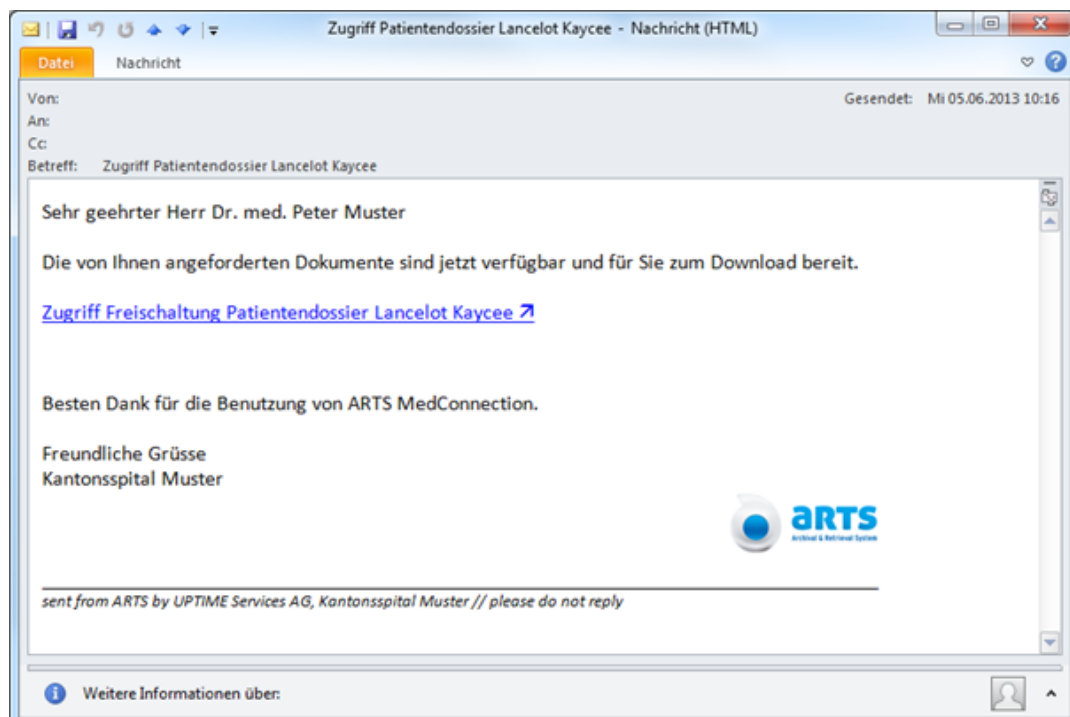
Zugriff Patientendossier Lancelot Kaycee - Nachricht (HTML)

Datei Nachricht

Von:
An:
Cc:
Betreff: Zugriff Patientendossier Lancelot Kaycee

Gesendet: Mi 05.06.2013 10:16

Sehr geehrter Herr Dr. med. Peter Muster

Die von Ihnen angeforderten Dokumente sind jetzt verfügbar und für Sie zum Download bereit.

Zugriff Freischaltung Patientendossier Lancelot Kaycee ↗

Besten Dank für die Benutzung von ARTS MedConnection.

Freundliche Grüsse
Kantonsspital Muster

aRTS
Archival & Retrieval System

sent from ARTS by UPTIME Services AG, Kantonsspital Muster // please do not reply

Weitere Informationen über: